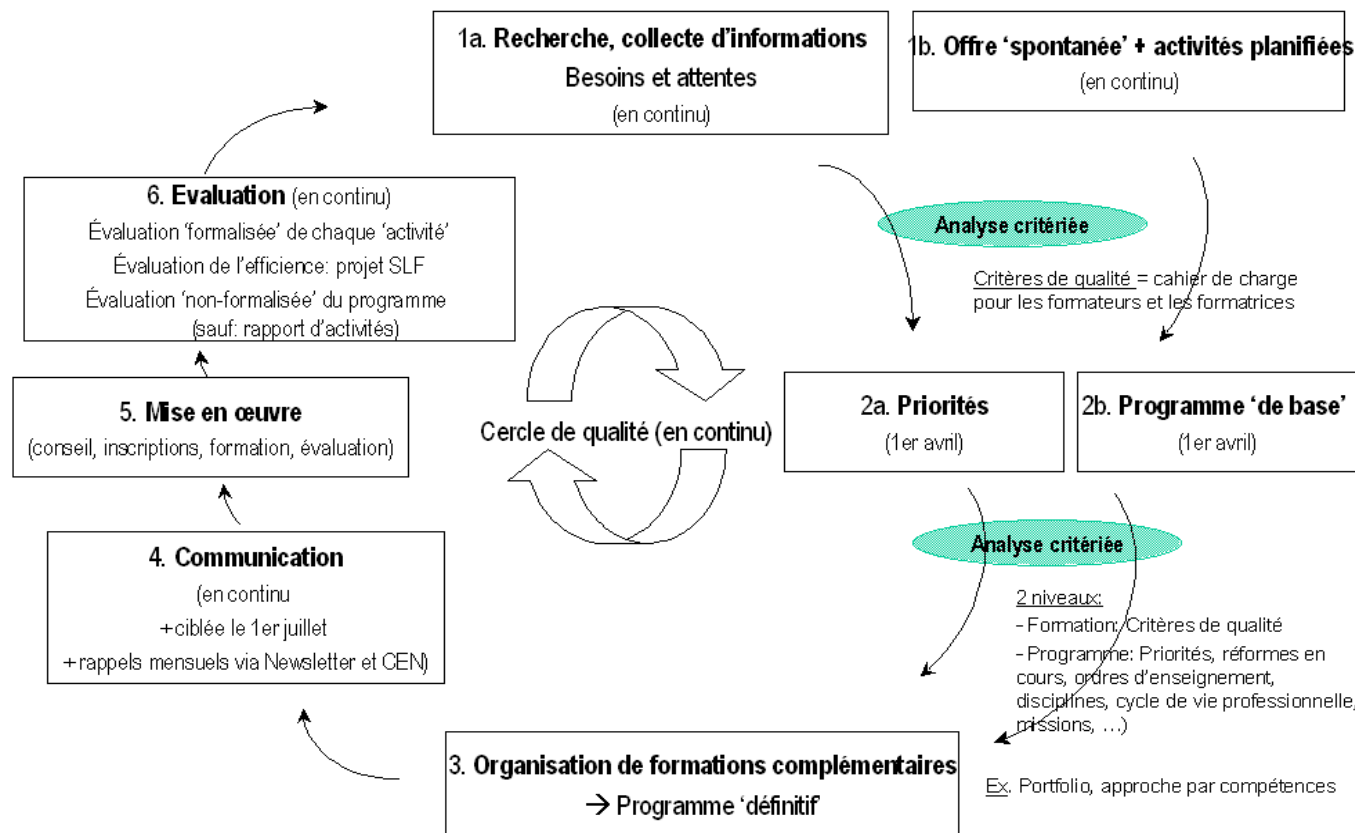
1a. Recherche, collecte d'informations
Besoins et attentes
(en continu)

1b. Offre 'spontanée' + activités planifiées
(en continu)

6. Evaluation (en continu)
Évaluation 'formalisée' de chaque 'activité'
Évaluation de l'efficience: projet SLF
Évaluation 'non-formalisée' du programme
(sauf: rapport d'activités)

Analyse critériée

Critères de qualité = cahier de charge pour les formateurs et les formatrices

5. Mise en œuvre
(conseil, inscriptions, formation, évaluation)

Cercle de qualité (en continu)

2a. Priorités
(1er avril)

2b. Programme 'de base'
(1er avril)

Analyse critériée

2 niveaux:
- Formation: Critères de qualité
- Programme: Priorités, réformes en cours, ordres d'enseignement, disciplines, cycle de vie professionnelle, missions, …)

4. Communication
(en continu
+ciblée le 1er juillet
+rappels mensuels via Newsletter et CEN)

3. Organisation de formations complémentaires
→ Programme 'définitif'

Ex. Portfolio, approche par compétences